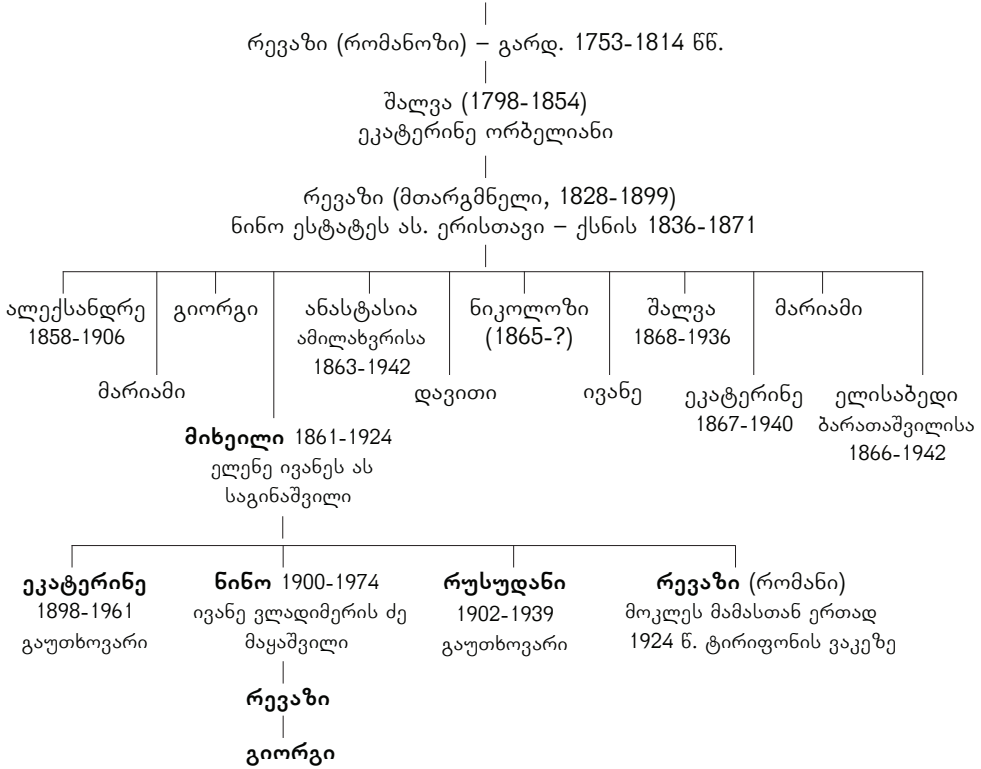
რევაზი (რომანოზი) – გარდ. 1753-1814 წწ.

შალვა (1798-1854)
ეკატერინე ორბელიანი

რევაზი (მთარგმნელი, 1828-1899)
ნინო ესტატეს ას. ერისთავი – ქსნის 1836-1871

ალექსანდრე
1858-1906

მარიამი

გიორგი

ანასტასია
ამილახვრისა
1863-1942

ნიკოლოზი
(1865-?)

დავითი

შალვა
1868-1936

ივანე

მარიამი

ეკატერინე
1867-1940

ელისაბედი
ბარათაშვილისა
1866-1942

მიხეილი 1861-1924
ელენე ივანეს ას
საგინაშვილი

ეკატერინე
1898-1961
გაუთხოვარი

ნინო 1900-1974
ივანე ვლადიმერის ძე
მაყაშვილი

რევაზი

გიორგი

რუსუდანი
1902-1939
გაუთხოვარი

რევაზი (რომანი)
მოკლეს მამასთან ერთად
1924 წ. ტირიფონის ვაკეზე